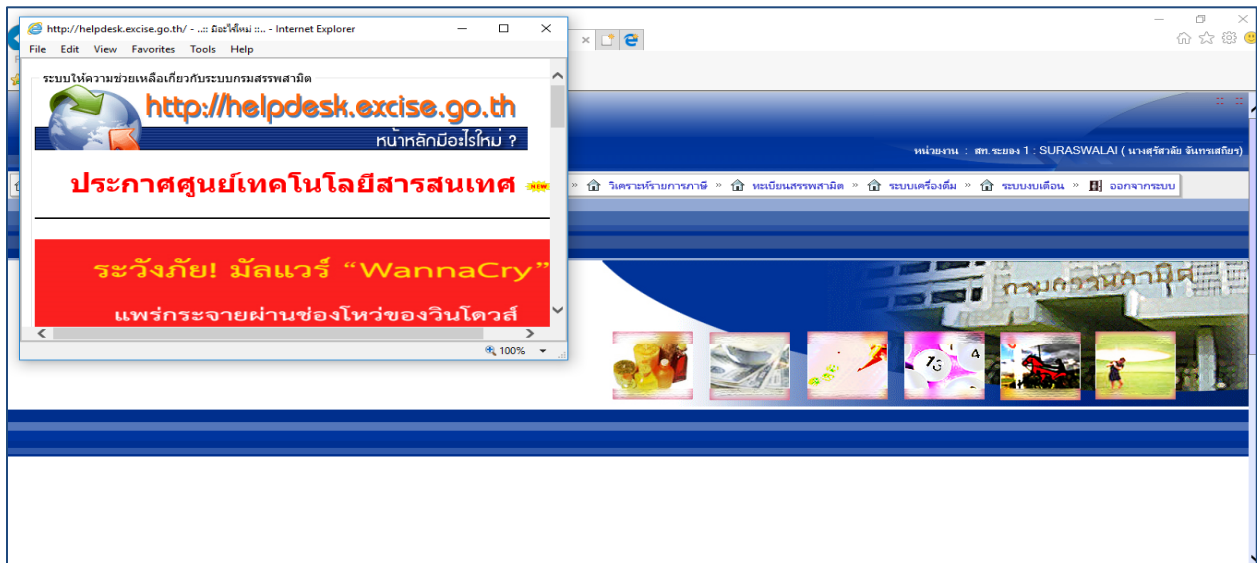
http://helpdesk.excise.go.th/ - ..:: มีอะไรใหม่ ::.. - Internet Explorer

File Edit View Favorites Tools Help

ระบบให้ความช่วยเหลือเกี่ยวกับระบบกรมสรรพสามิต

http://helpdesk.excise.go.th

หน้าหลักมีอะไรใหม่ ?

ประกาศศูนย์เทคโนโลยีสารสนเทศ NEW

ระวังภัย! มัลแวร์ “WannaCry”

แพร่กระจายผ่านช่องโหว่ของวินโดวส์

100%

หน่วยงาน : สท.ระยอง 1 : SURASWALAI ( นางสุรัสวลัย จันทรเสถียร)

» วิเคราะห์รายการภาษี » ทะเบียนสรรพสามิต » ระบบเครื่องดื่ม » ระบบงบเดือน » ออกจากระบบ

กรมสรรพสามิต